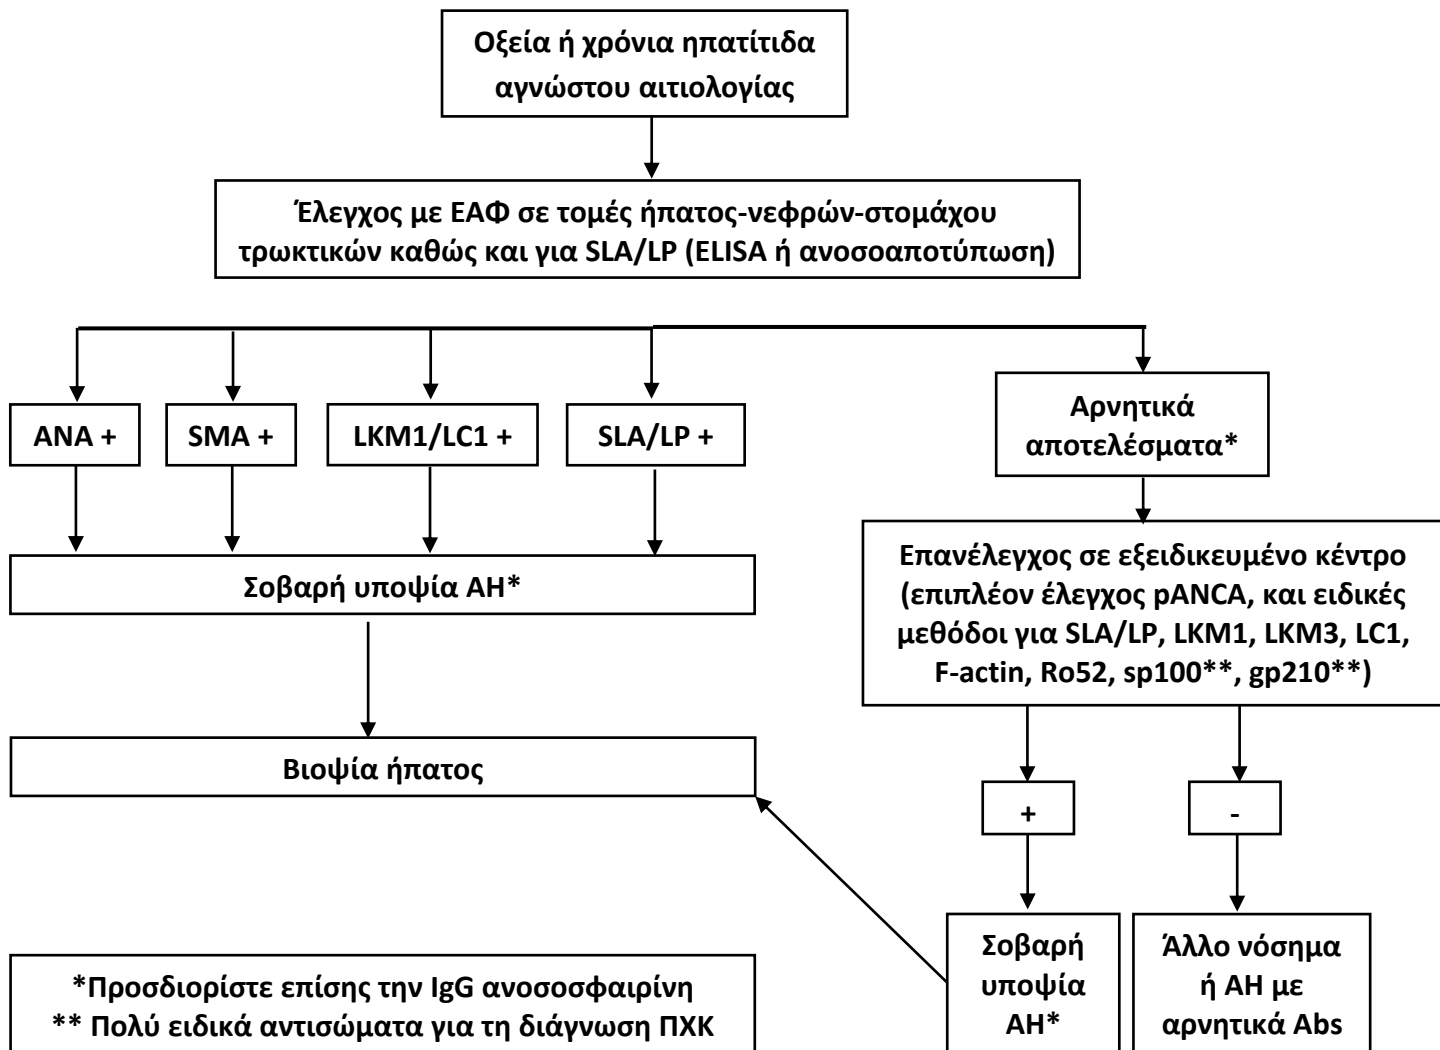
Οξεία ή χρόνια ηπατίτιδα αγνώστου αιτιολογίας

Έλεγχος με ΕΑΦ σε τομές ήπατος-νεφρών-στομάχου τρωκτικών καθώς και για SLA/LP (ELISA ή ανοσοαποτύπωση)

ANA +

SMA +

LKM1/LC1 +

SLA/LP +

Αρνητικά αποτελέσματα*

Σοβαρή υποψία ΑΗ*

Επανέλεγχος σε εξειδικευμένο κέντρο (επιπλέον έλεγχος pANCA, και ειδικές μεθόδοι για SLA/LP, LKM1, LKM3, LC1, F-actin, Ro52, sp100**, gp210**)

Βιοψία ήπατος

+

-

Σοβαρή υποψία ΑΗ*

Άλλο νόσημα ή ΑΗ με αρνητικά Abs

*Προσδιορίστε επίσης την IgG ανοσοσφαιρίνη
** Πολύ ειδικά αντισώματα για τη διάγνωση ΠΧΚ